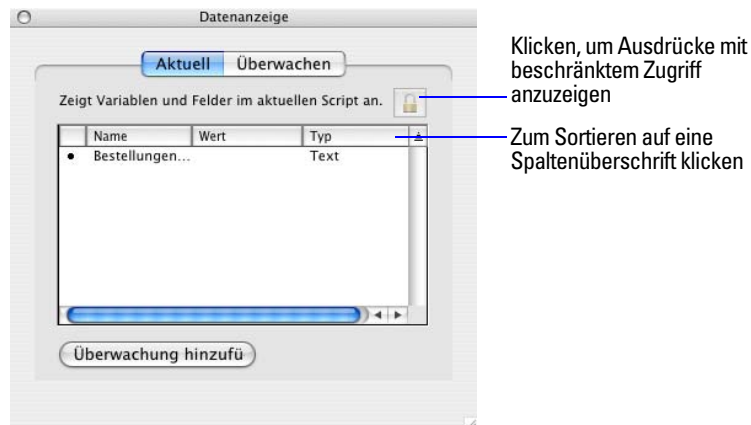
Datenanzeige

Aktuell | Überwachen

Zeigt Variablen und Felder im aktuellen Script an.

| | Name | Wert | Typ |
|---|---|---|---|
| • | Bestellungen... | | Text |

Überwachung hinzufü

Klicken, um Ausdrücke mit beschränktem Zugriff anzuzeigen

Zum Sortieren auf eine Spaltenüberschrift klicken